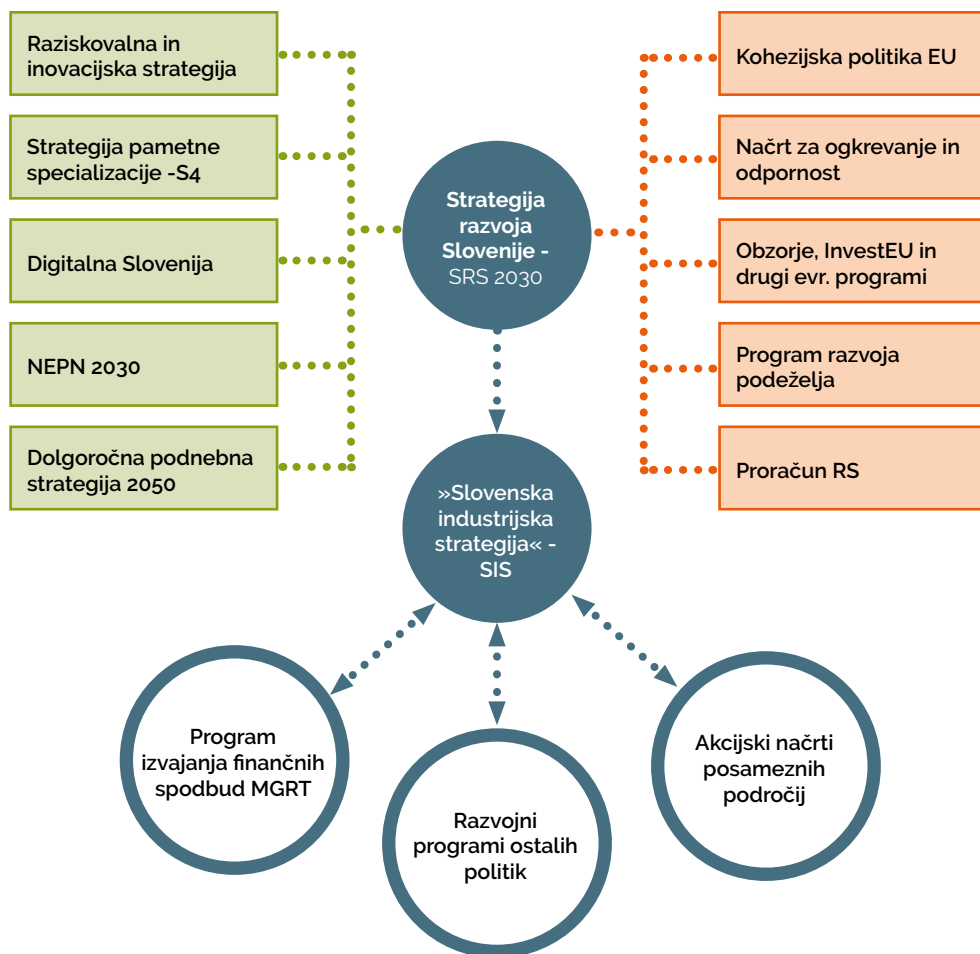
Raziskovalna in inovacijska strategija

Strategija pametne specializacije -S4

Digitalna Slovenija

NEPN 2030

Dolgoročna podnebna strategija 2050

Strategija razvoja Slovenije - SRS 2030

Kohezijska politika EU

Načrt za ogkrevanje in odpornost

Obzorje, InvestEU in drugi evr. programi

Program razvoja podeželja

Proračun RS

»Slovenska industrijska strategija« - SIS

Program izvajanja finančnih spodbud MGRT

Razvojni programi ostalih politik

Akcijski načrti posameznih področij